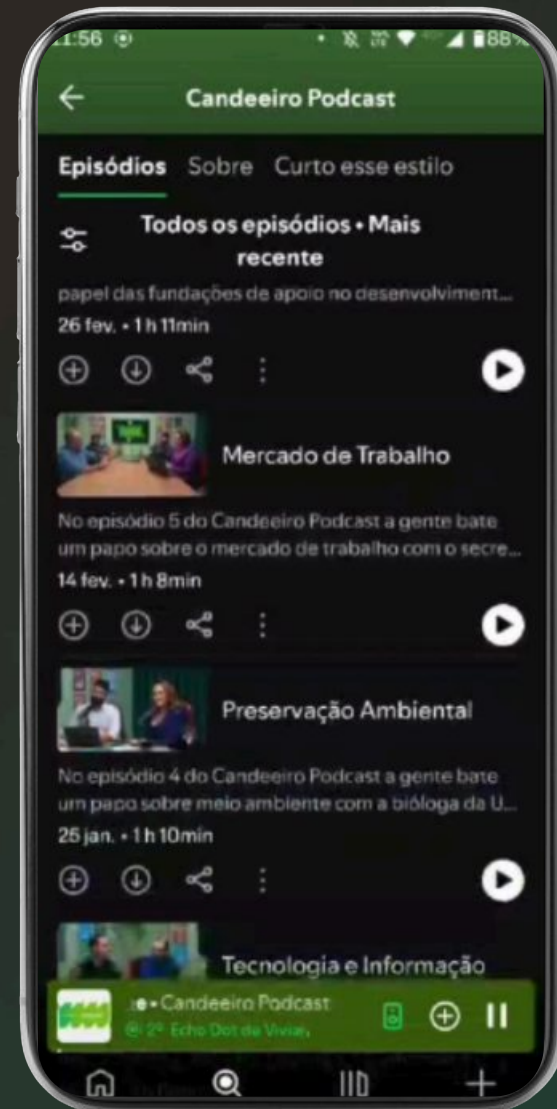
11:56

Candeeiro Podcast

Episódios Sobre Curto esse estilo

Todos os episódios • Mais recente

papel das fundações de apoio no desenvolviment...
26 fev. • 1 h 11min

Mercado de Trabalho

No episódio 5 do Candeeiro Podcast a gente bate um papo sobre o mercado de trabalho com o secre...
14 fev. • 1 h 8min

Preservação Ambiental

No episódio 4 do Candeeiro Podcast a gente bate um papo sobre meio ambiente com a bióloga da U...
25 jan. • 1 h 10min

Tecnologia e Informação

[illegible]e • Candeeiro Podcast
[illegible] Echo Dot de Vivian